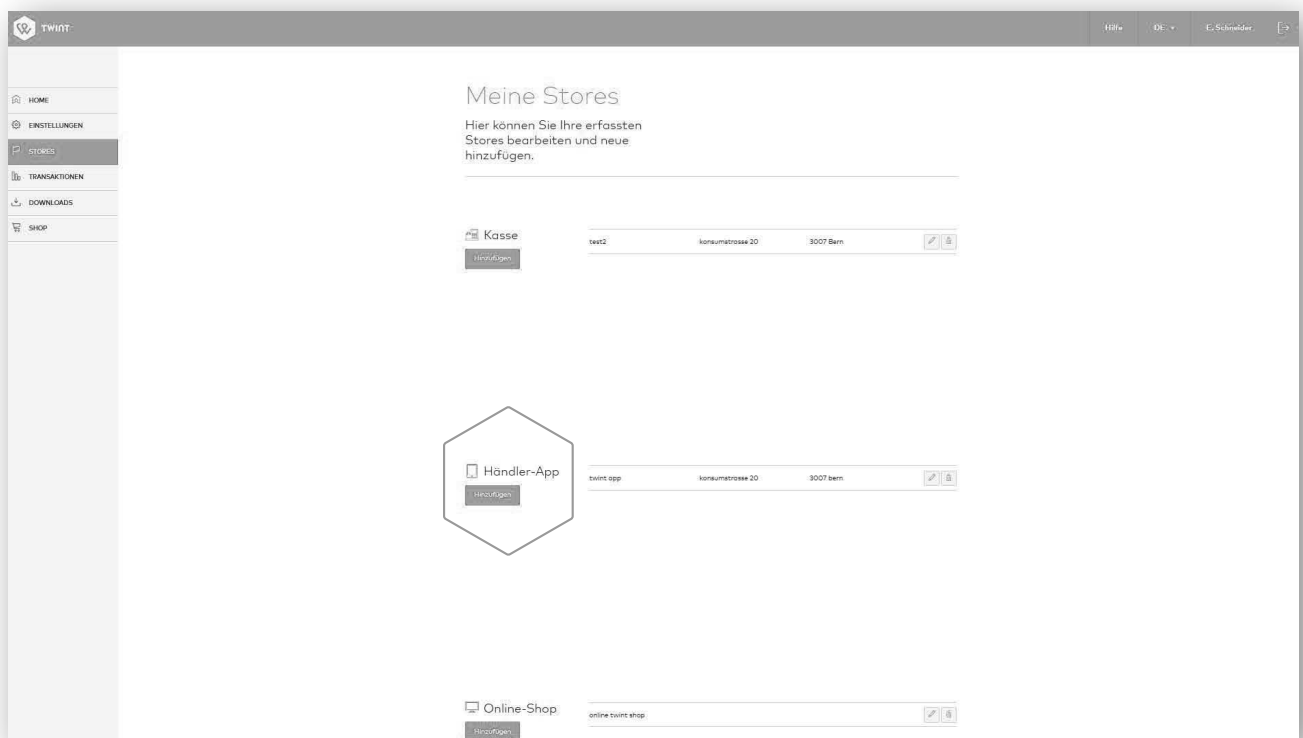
TWINT

Hilfe DE E. Schneider

HOME
EINSTELLUNGEN
STORES
TRANSAKTIONEN
DOWNLOADS
SHOP

Meine Stores

Hier können Sie Ihre erfassten Stores bearbeiten und neue hinzufügen.

Kasse
Hinzufügen

| test2 | konsumstrasse 20 | 3007 Bern |
|---|---|---|

Händler-App
Hinzufügen

| twint app | konsumstrasse 20 | 3007 bern |
|---|---|---|

Online-Shop
Hinzufügen

| online twint shop |
|---|